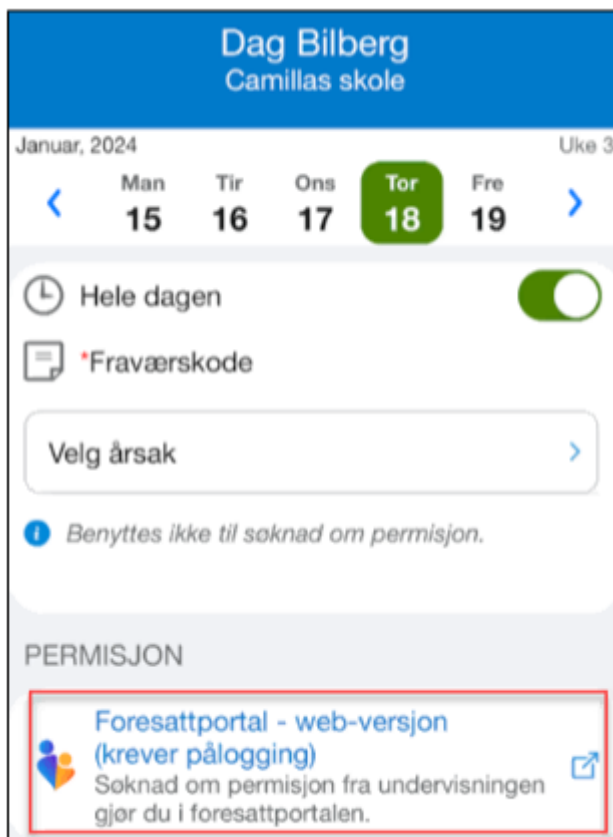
Dag Bilberg
Camillas skole

Januar, 2024

Uke 3

Man 15
Tir 16
Ons 17
Tor 18
Fre 19

Hele dagen

*Fraværskode

Velg årsak

Benyttes ikke til søknad om permisjon.

PERMISJON

Foresattportal - web-versjon (krever pålogging)
Søknad om permisjon fra undervisningen gjør du i foresattportalen.